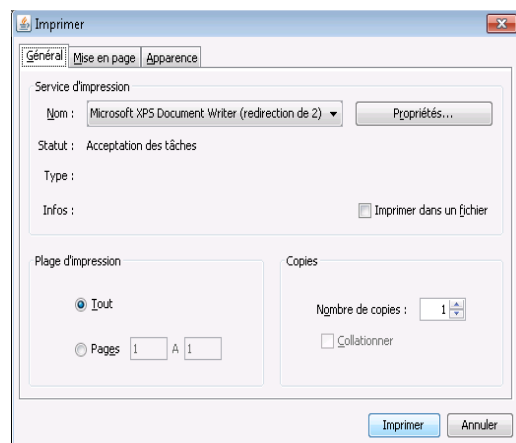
Imprimer

Général | Mise en page | Apparence

Service d'impression

Nom : Microsoft XPS Document Writer (redirection de 2)

Propriétés...

Statut : Acceptation des tâches

Type :

Infos :

Imprimer dans un fichier

Plage d'impression

Tout

Pages 1 A 1

Copies

Nombre de copies : 1

Collationner

Imprimer

Annuler